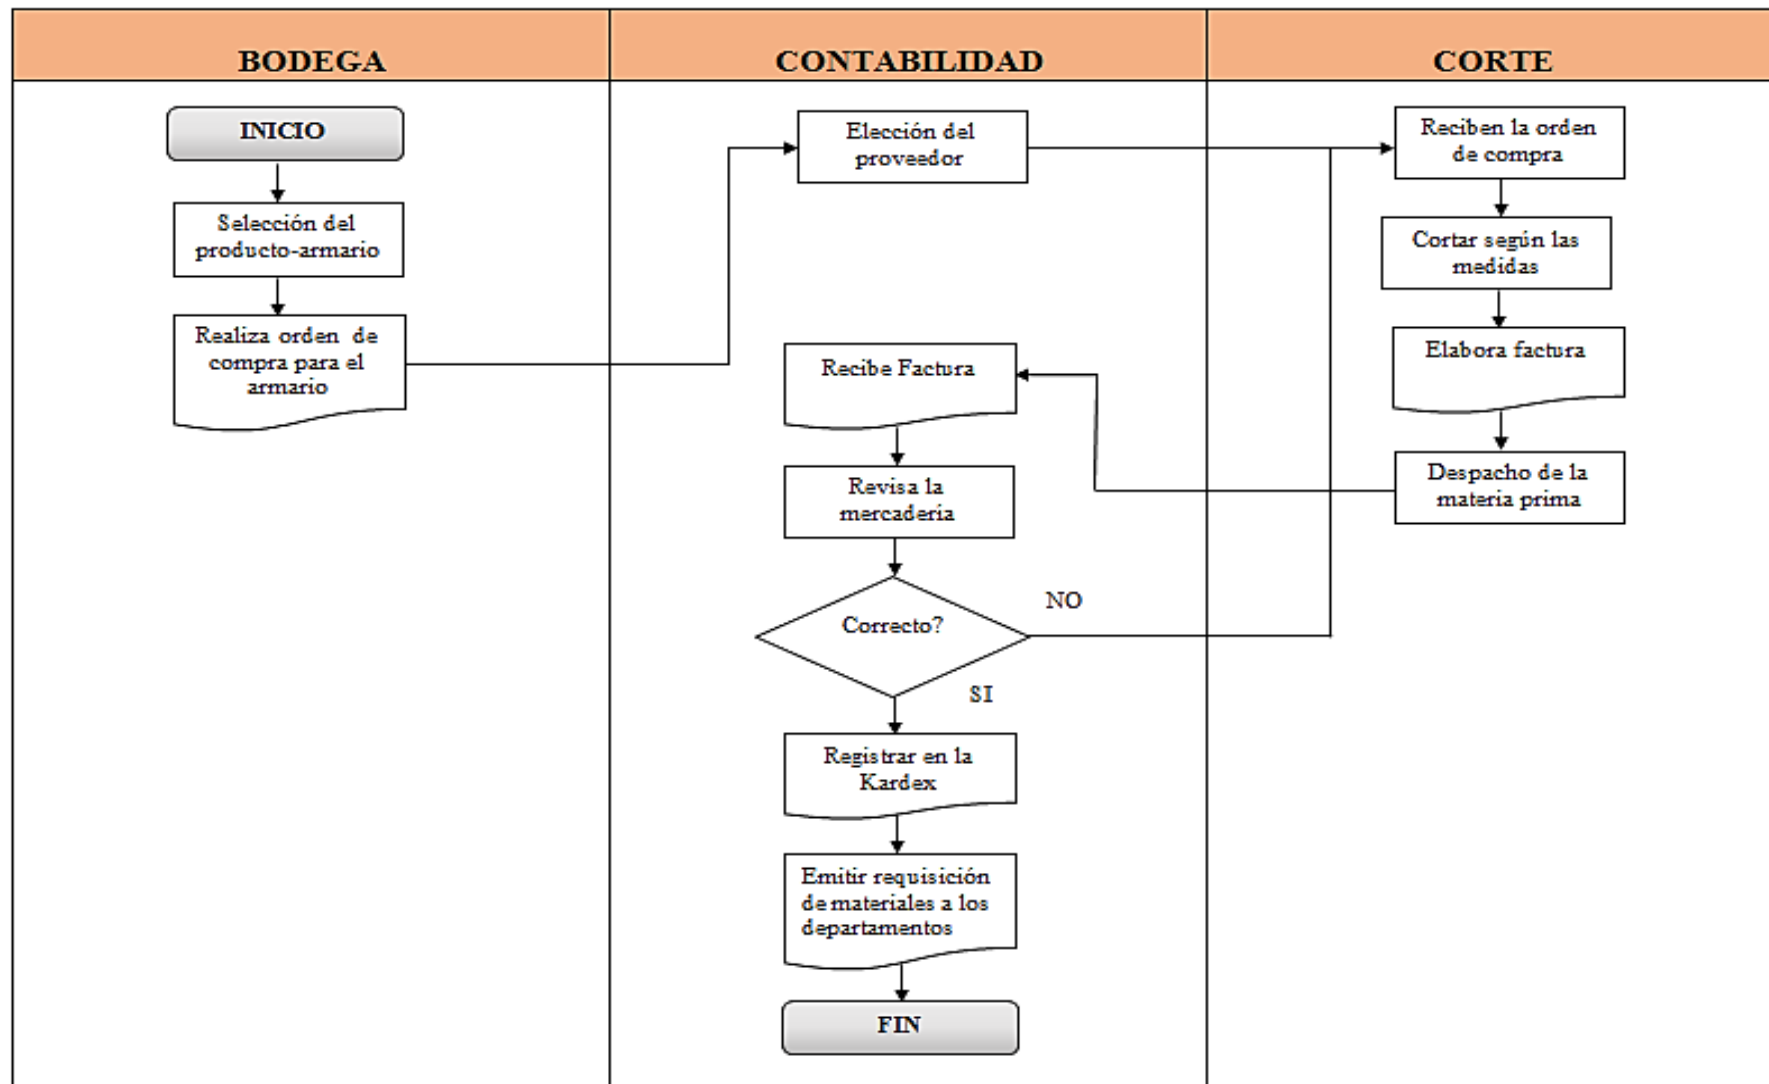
BODEGA

CONTABILIDAD

CORTE

INICIO

Selección del producto-armario

Realiza orden de compra para el armario

Elección del proveedor

Reciben la orden de compra

Cortar según las medidas

Elabora factura

Despacho de la materia prima

Recibe Factura

Revisa la mercadería

Correcto?

NO

SI

Registrar en la Kardex

Emitir requisición de materiales a los departamentos

FIN